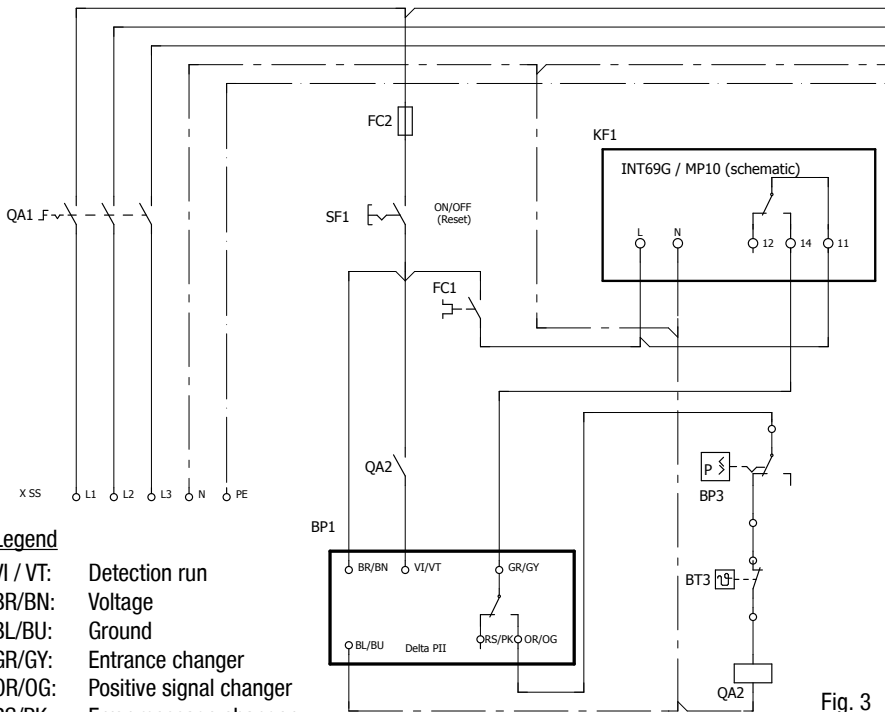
FC2

KF1

INT69G / MP10 (schematic)

QA1

SF1

ON/OFF
(Reset)

L

N

12

14

11

FC1

QA2

X SS

L1

L2

L3

N

PE

P

BP3

BP1

BT3

BR/BN

VI/VT

GR/GY

BL/BU

Delta PII

RS/PK

OR/OG

QA2

Fig. 3

Legend

VI / VT: Detection run
BR/BN: Voltage
BL/BU: Ground
GR/GY: Entrance changer
OR/OG: Positive signal changer
RS/PK: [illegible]